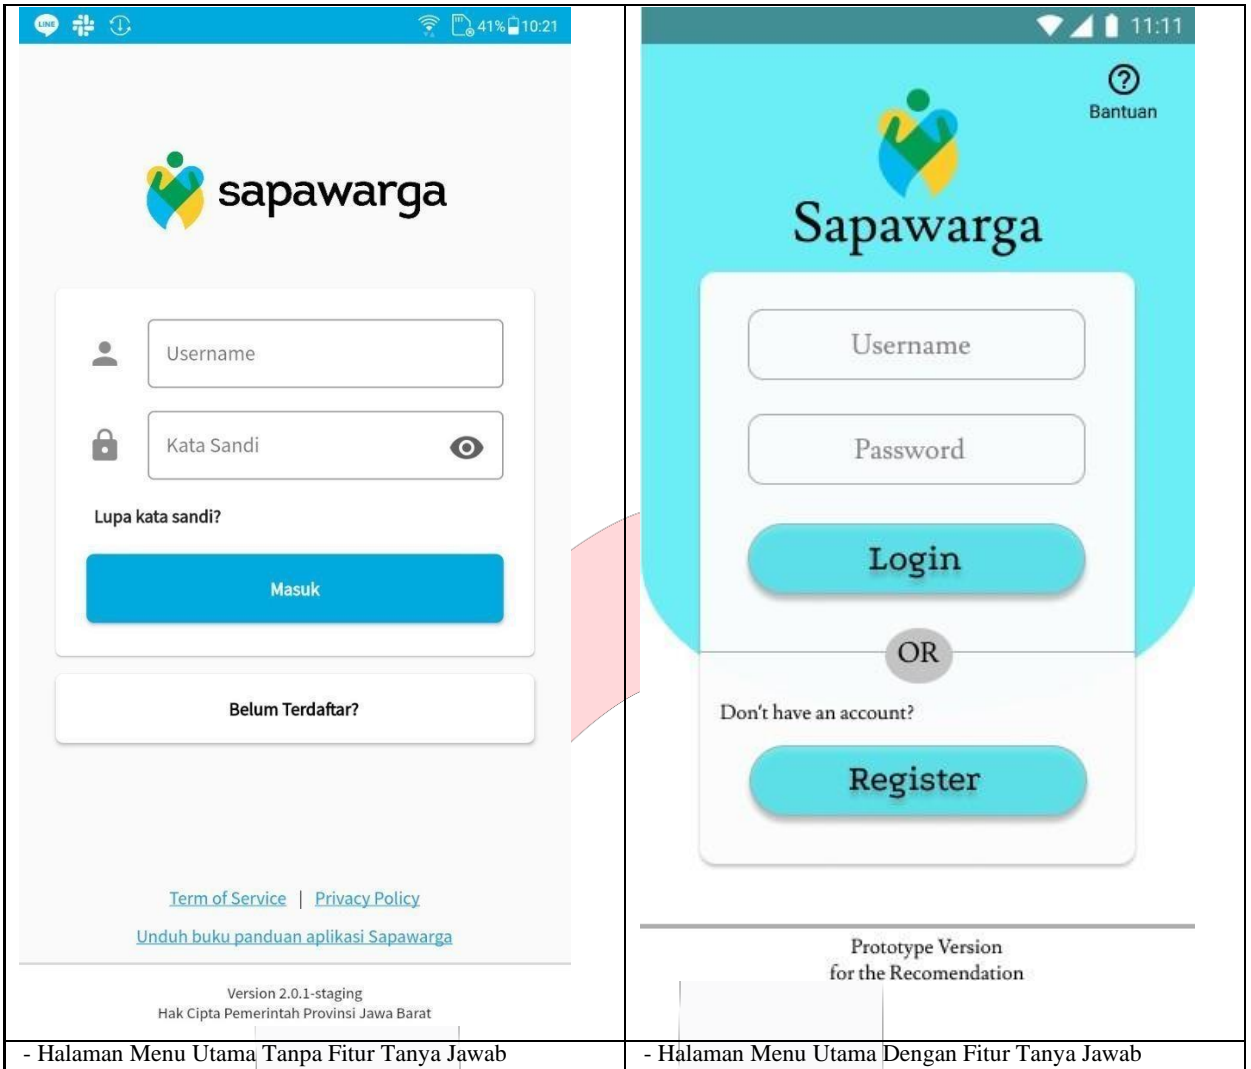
| LINE 41% 10:21 sapawarga Username Kata Sandi Lupa kata sandi? Masuk Belum Terdaftar? Term of Service \| Privacy Policy Unduh buku panduan aplikasi Sapawarga Version 2.0.1-staging Hak Cipta Pemerintah Provinsi Jawa Barat | 11:11 Bantuan Sapawarga Username Password Login OR Don't have an account? Register Prototype Version for the Recomendation |
|---|---|
| - Halaman Menu Utama Tanpa Fitur Tanya Jawab | - Halaman Menu Utama Dengan Fitur Tanya Jawab |